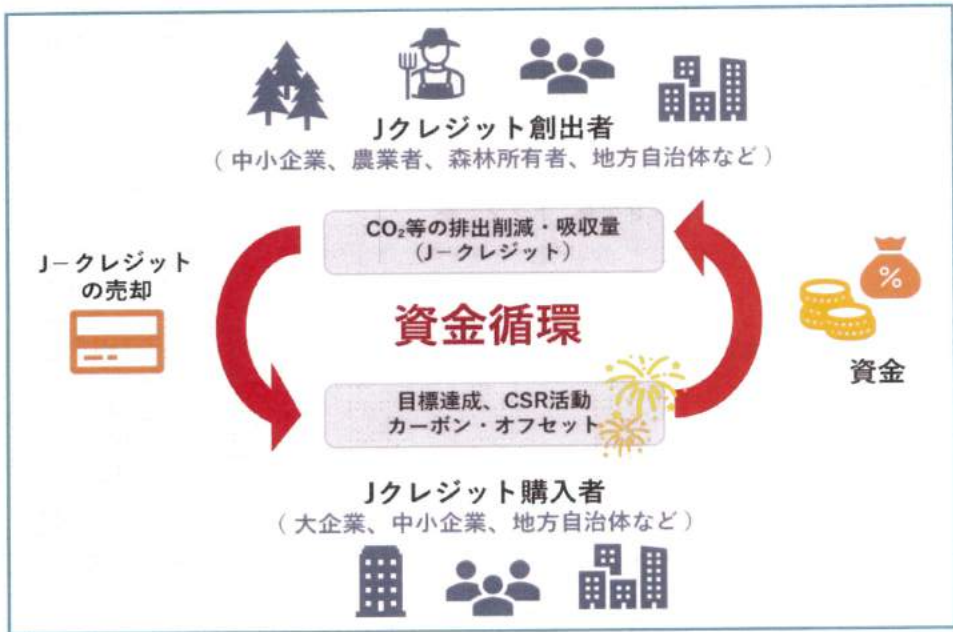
Jクレジット創出者
（中小企業、農業者、森林所有者、地方自治体など）

$CO_2$等の排出削減・吸収量
（J－クレジット）

J－クレジットの売却

資金循環

%

資金

目標達成、CSR活動
カーボン・オフセット

Jクレジット購入者
（大企業、中小企業、地方自治体など）